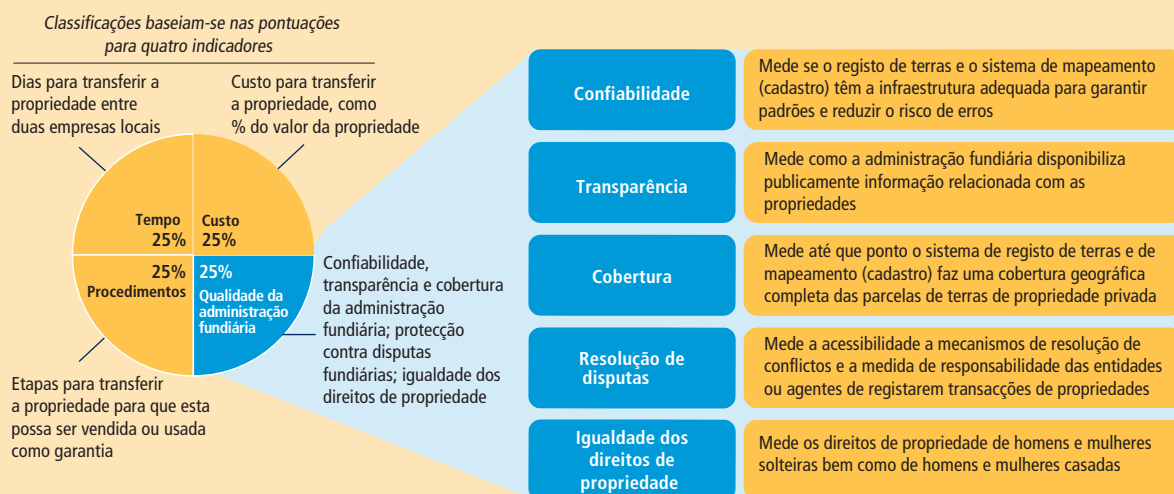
Classificações baseiam-se nas pontuações para quatro indicadores

Dias para transferir a propriedade entre duas empresas locais

Custo para transferir a propriedade, como % do valor da propriedade

Tempo 25%

Custo 25%

25% Procedimentos

25% Qualidade da administração fundiária

Confiabilidade, transparência e cobertura da administração fundiária; protecção contra disputas fundiárias; igualdade dos direitos de propriedade

Etapas para transferir a propriedade para que esta possa ser vendida ou usada como garantia

Confiabilidade

Mede se o registo de terras e o sistema de mapeamento (cadastro) têm a infraestrutura adequada para garantir padrões e reduzir o risco de erros

Transparência

Mede como a administração fundiária disponibiliza publicamente informação relacionada com as propriedades

Cobertura

Mede até que ponto o sistema de registo de terras e de mapeamento (cadastro) faz uma cobertura geográfica completa das parcelas de terras de propriedade privada

Resolução de disputas

Mede a acessibilidade a mecanismos de resolução de conflictos e a medida de responsabilidade das entidades ou agentes de registarem transacções de propriedades

Igualdade dos direitos de propriedade

Mede os direitos de propriedade de homens e mulheres solteiras bem como de homens e mulheres casadas